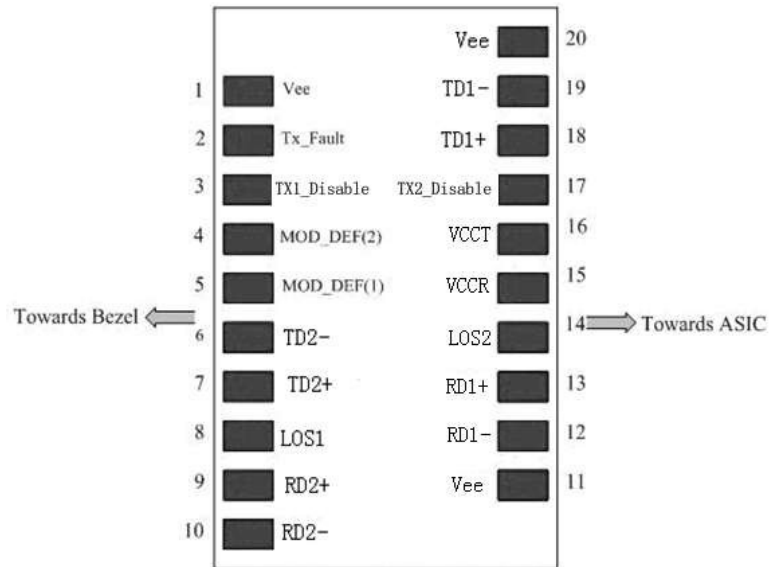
Vee 20

1 Vee

TD1- 19

2 Tx_Fault

TD1+ 18

3 TX1_Disable

TX2_Disable 17

4 MOD_DEF(2)

VCCT 16

5 MOD_DEF(1)

VCCR 15

Towards Bezel

6 TD2-

LOS2 14

Towards ASIC

7 TD2+

RD1+ 13

8 LOS1

RD1- 12

9 RD2+

Vee 11

10 RD2-